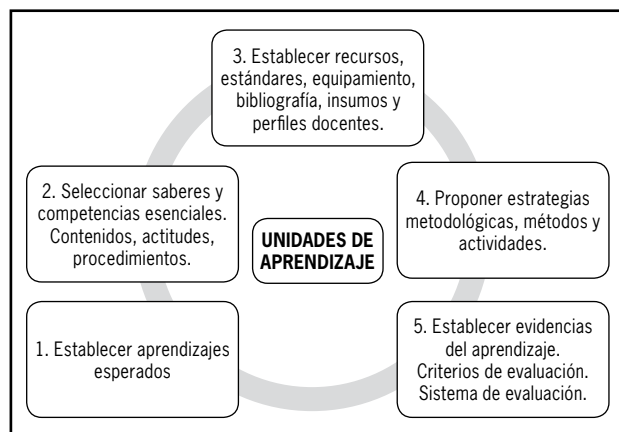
UNIDADES DE APRENDIZAJE

1. Establecer aprendizajes esperados

2. Seleccionar saberes y competencias esenciales. Contenidos, actitudes, procedimientos.

3. Establecer recursos, estándares, equipamiento, bibliografía, insumos y perfiles docentes.

4. Proponer estrategias metodológicas, métodos y actividades.

5. Establecer evidencias del aprendizaje. Criterios de evaluación. Sistema de evaluación.